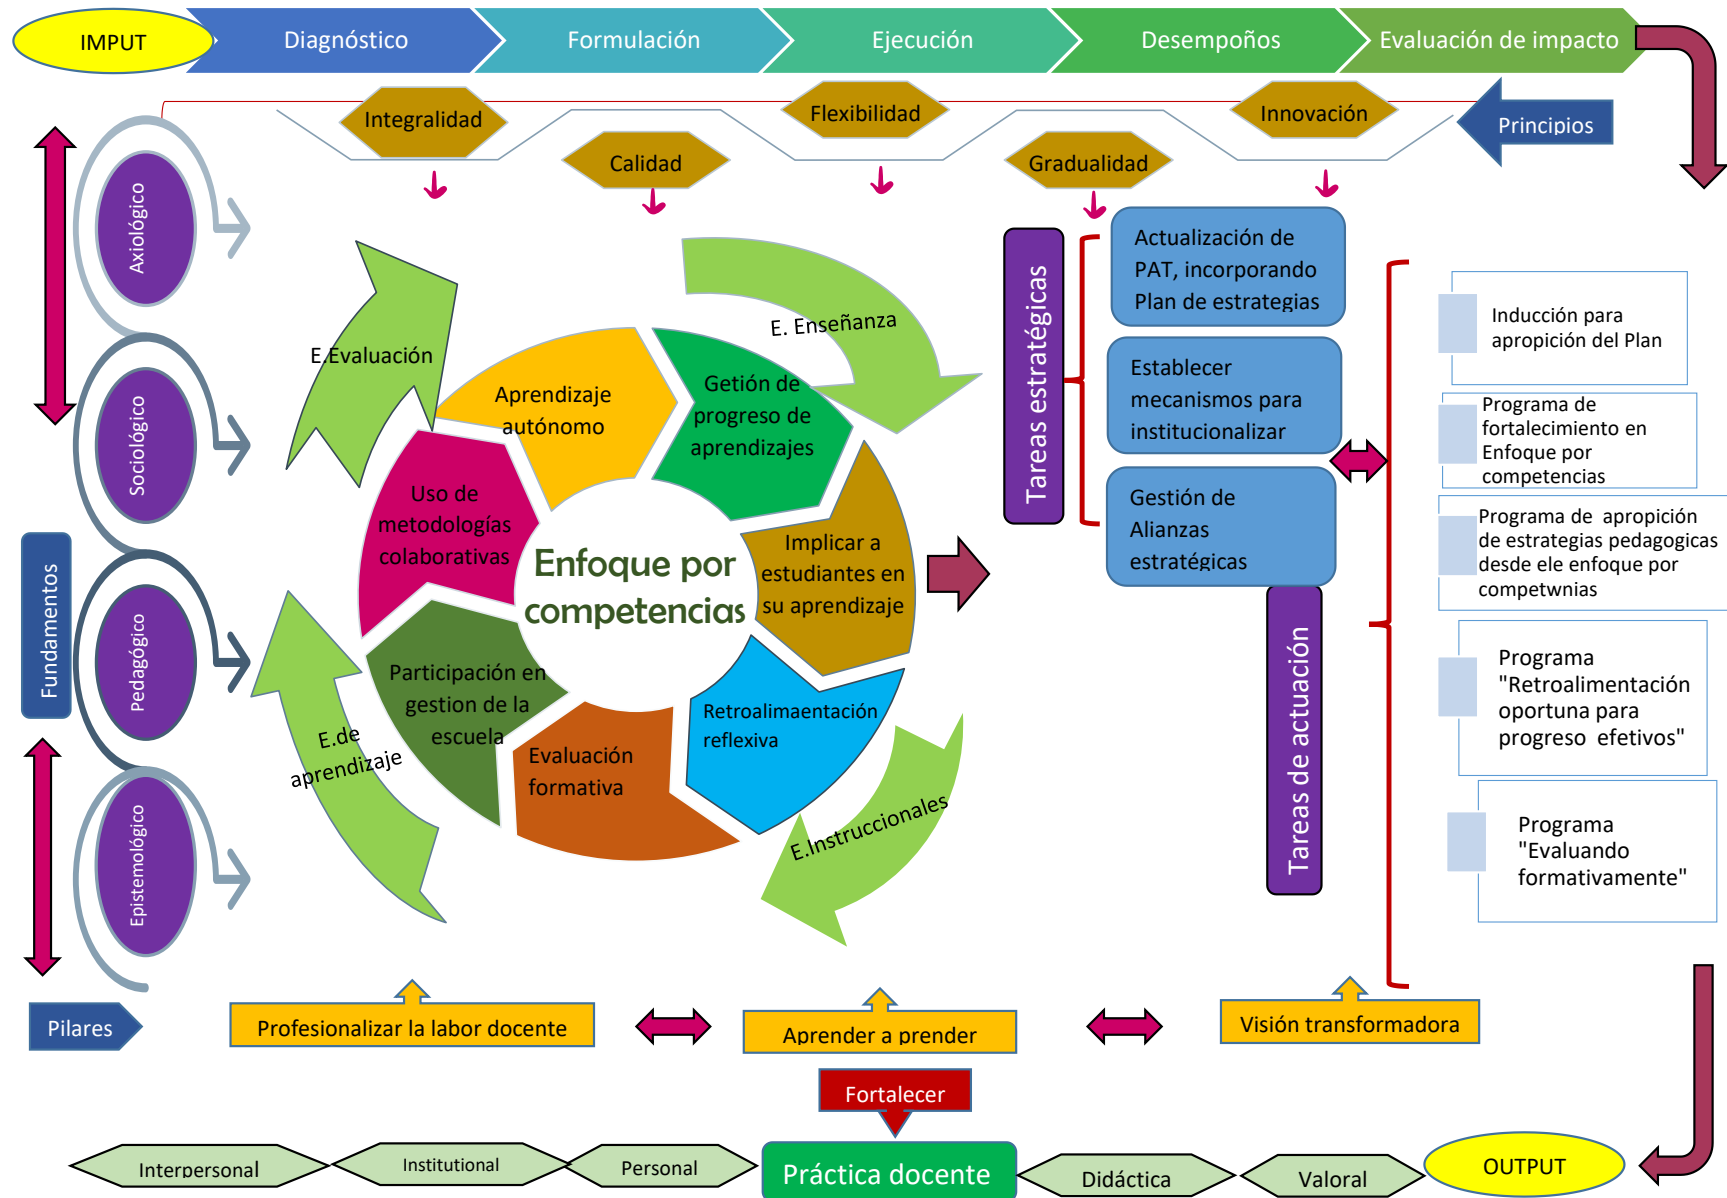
IMPUT
Diagnóstico
Formulación
Ejecución
Desempoños
Evaluación de impacto

Integralidad
Flexibilidad
Innovación
Principios
Calidad
Gradualidad

Axiológico
Sociológico
Fundamentos
Pedagógico
Epistemológico

E.Evaluación
E. Enseñanza
Aprendizaje autónomo
Getión de progreso de aprendizajes
Uso de metodologías colaborativas
Enfoque por competencias
Implicar a estudiantes en su aprendizaje
Participación en gestion de la escuela
Evaluación formativa
Retroalimentación reflexiva
E.de aprendizaje
E.Instruccionales

Tareas estratégicas
Actualización de PAT, incorporando Plan de estrategias
Establecer mecanismos para institucionalizar
Gestión de Alianzas estratégicas
Tareas de actuación

Inducción para apropición del Plan
Programa de fortalecimiento en Enfoque por competencias
Programa de apropición de estrategias pedagogicas desde ele enfoque por competwnias
Programa "Retroalimentación oportuna para progreso efetivos"
Programa "Evaluando formativamente"

Pilares
Profesionalizar la labor docente
Aprender a prender
Visión transformadora
Fortalecer

Interpersonal
Institutional
Personal
Práctica docente
Didáctica
Valoral
OUTPUT